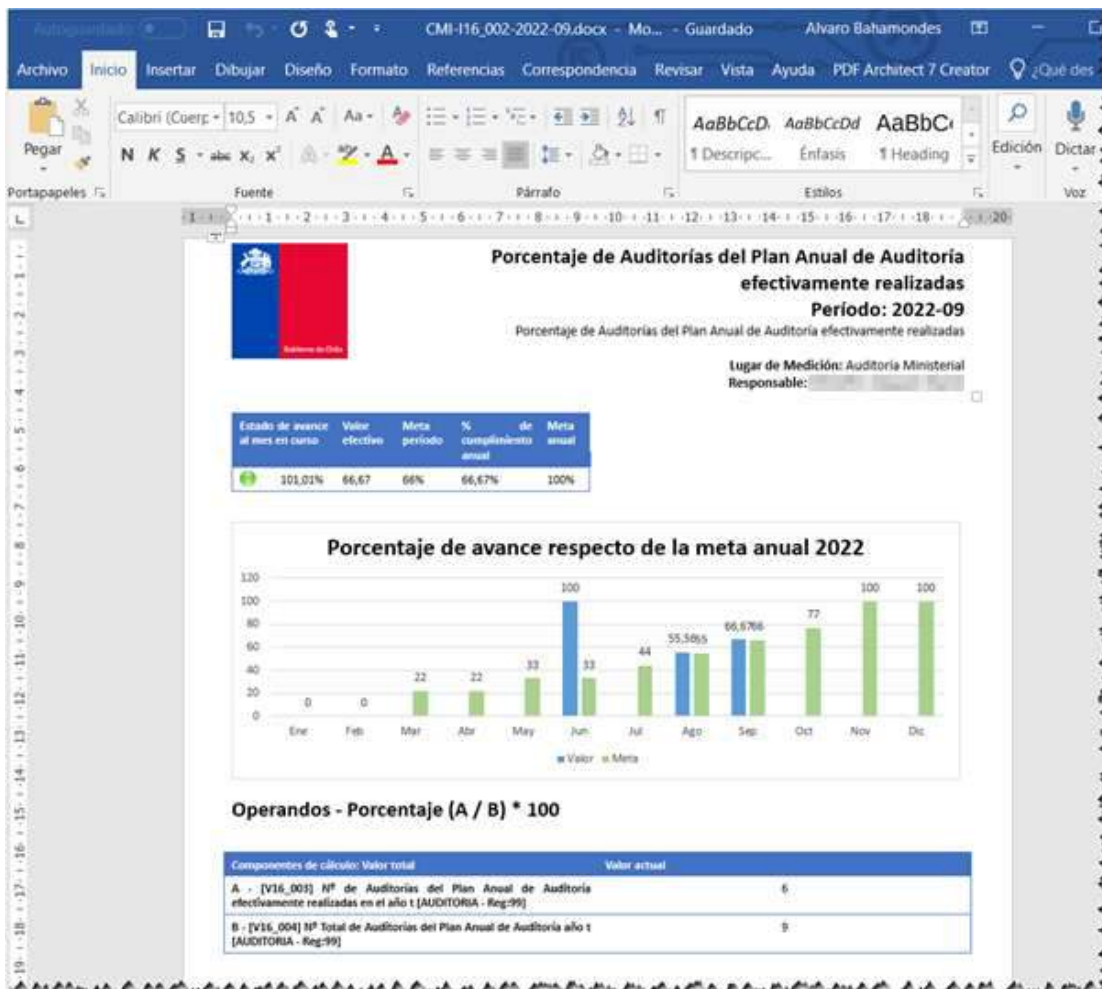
Autoguardado CMI-I16_002-2022-09.docx - Mo... - Guardado Alvaro Bahamondes

Archivo Inicio Insertar Dibujar Diseño Formato Referencias Correspondencia Revisar Vista Ayuda PDF Architect 7 Creator ¿Qué des

Pegar Calibri (Cuerp 10,5 A A Aa N K S abc $x_2$ $x^2$ A

AaBbCcD AaBbCcDd AaBbC
¶ Descripc... Énfasis ¶ Heading

Edición Dictar

Portapapeles Fuente Párrafo Estilos Voz

Gobierno de Chile

Porcentaje de Auditorías del Plan Anual de Auditoria efectivamente realizadas
Período: 2022-09
Porcentaje de Auditorías del Plan Anual de Auditoría efectivamente realizadas

Lugar de Medición: Auditoria Ministerial
Responsable: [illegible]

| Estado de avance al mes en curso | Valor efectivo | Meta período | % de cumplimiento anual | Meta anual |
|---|---|---|---|---|
| 101,01% | 66,67 | 66% | 66,67% | 100% |

Porcentaje de avance respecto de la meta anual 2022

120
100
80
60
40
20
0

0 0 22 22 33 100 33 44 55,5655 66,6766 77 100 100

Ene Feb Mar Abr May Jun Jul Ago Sep Oct Nov Dic

Valor Meta

Operandos - Porcentaje (A / B) * 100

| Componentes de cálculo: Valor total | Valor actual |
|---|---|
| A - [V16_003] Nº de Auditorías del Plan Anual de Auditoría efectivamente realizadas en el año t [AUDITORIA - Reg:99] | 6 |
| B - [V16_004] Nº Total de Auditorías del Plan Anual de Auditoría año t [AUDITORIA - Reg:99] | 9 |